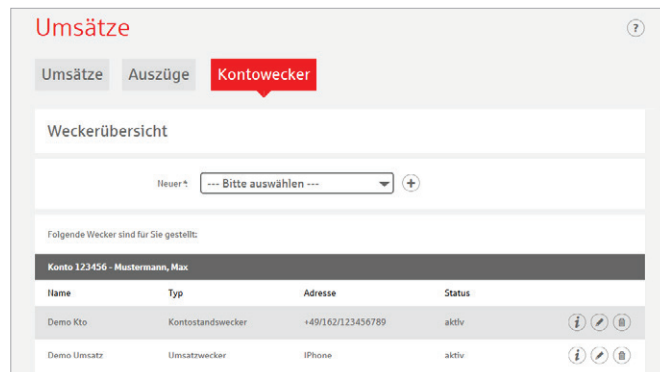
Umsätze

?

Umsätze Auszüge Kontowecker

Weckerübersicht

Neuer*: --- Bitte auswählen ---

Folgende Wecker sind für Sie gestellt:

Konto 123456 - Mustermann, Max

| Name | Typ | Adresse | Status |
|---|---|---|---|
| Demo Kto | Kontostandswecker | +49/162/123456789 | aktiv |
| Demo Umsatz | Umsatzwecker | IPhone | aktiv |